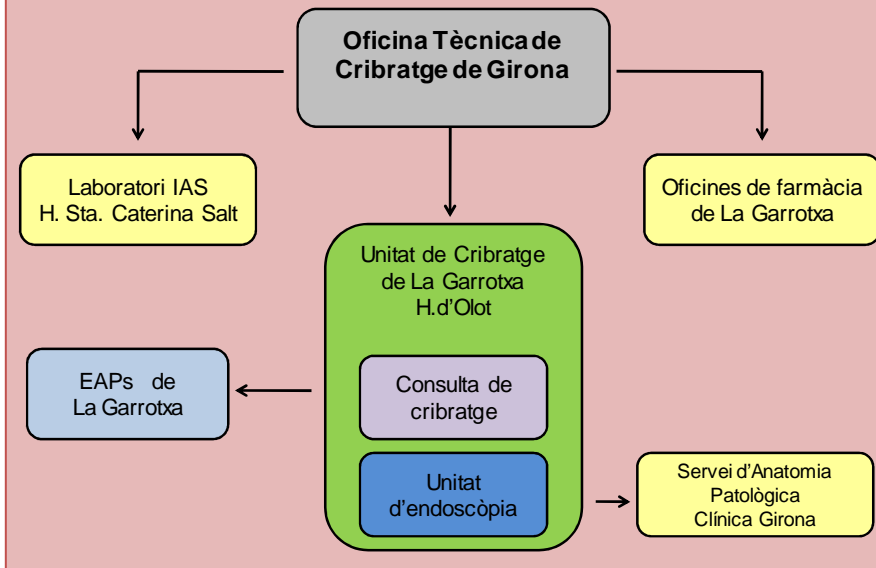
Oficina Tècnica de Cribratge de Girona

Laboratori IAS
H. Sta. Caterina Salt

Oficines de farmàcia de La Garrotxa

Unitat de Cribratge de La Garrotxa
H.d'Olot

EAPs de La Garrotxa

Consulta de cribratge

Unitat d'endoscòpia

Servei d'Anatomia Patològica
Clínica Girona